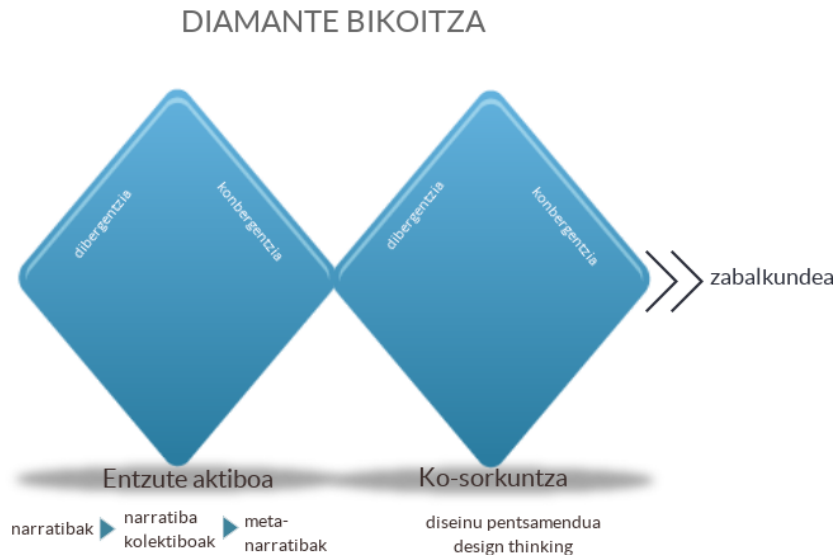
DIAMANTE BIKOITZA

dibergentzia

konbergentzia

dibergentzia

konbergentzia

zabalkundea

Entzute aktiboa

Ko-sorkuntza

narratibak

narratiba kolektiboak

meta-narratibak

diseinu pentsamendua
design thinking